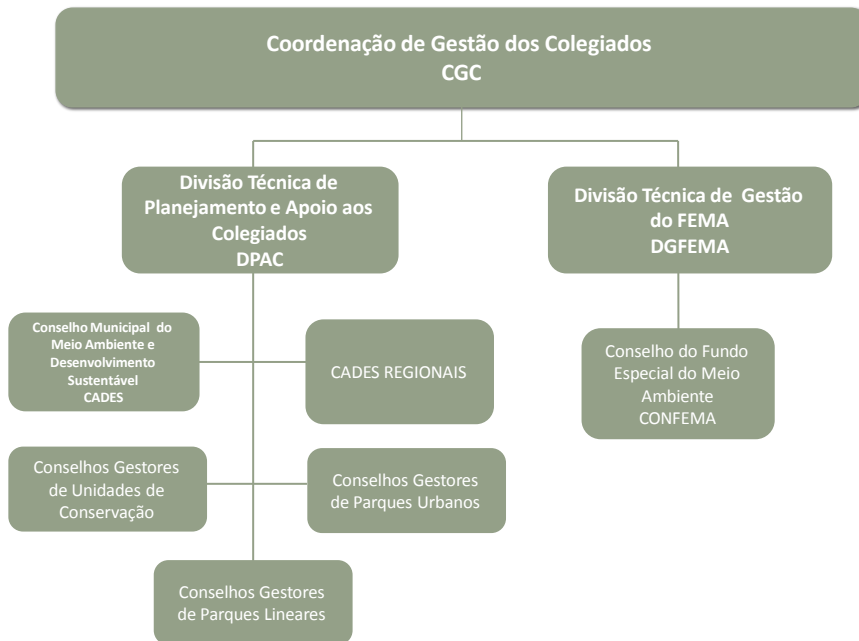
Coordenação de Gestão dos Colegiados
CGC

Divisão Técnica de Planejamento e Apoio aos Colegiados
DPAC

Divisão Técnica de Gestão do FEMA
DGFEMA

Conselho Municipal do Meio Ambiente e Desenvolvimento Sustentável
CADES

CADES REGIONAIS

Conselho do Fundo Especial do Meio Ambiente
CONFEMA

Conselhos Gestores de Unidades de Conservação

Conselhos Gestores de Parques Urbanos

Conselhos Gestores de Parques Lineares